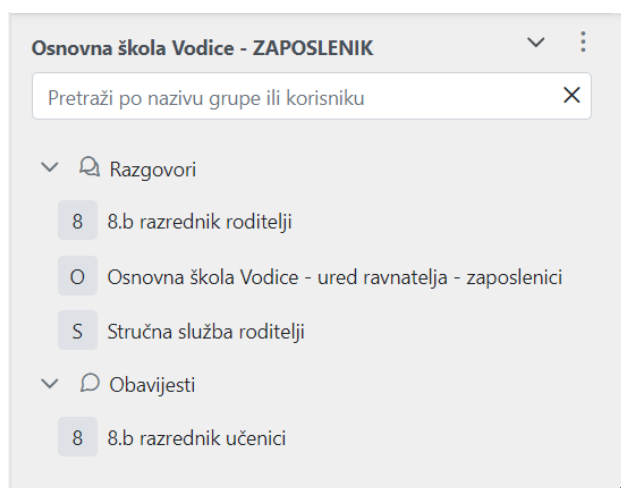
Osnovna škola Vodice - ZAPOSLENIK

Pretraži po nazivu grupe ili korisniku

Razgovori

8 8.b razrednik roditelji

O Osnovna škola Vodice - ured ravnatelja - zaposlenici

S Stručna služba roditelji

Obavijesti

8 8.b razrednik učenici